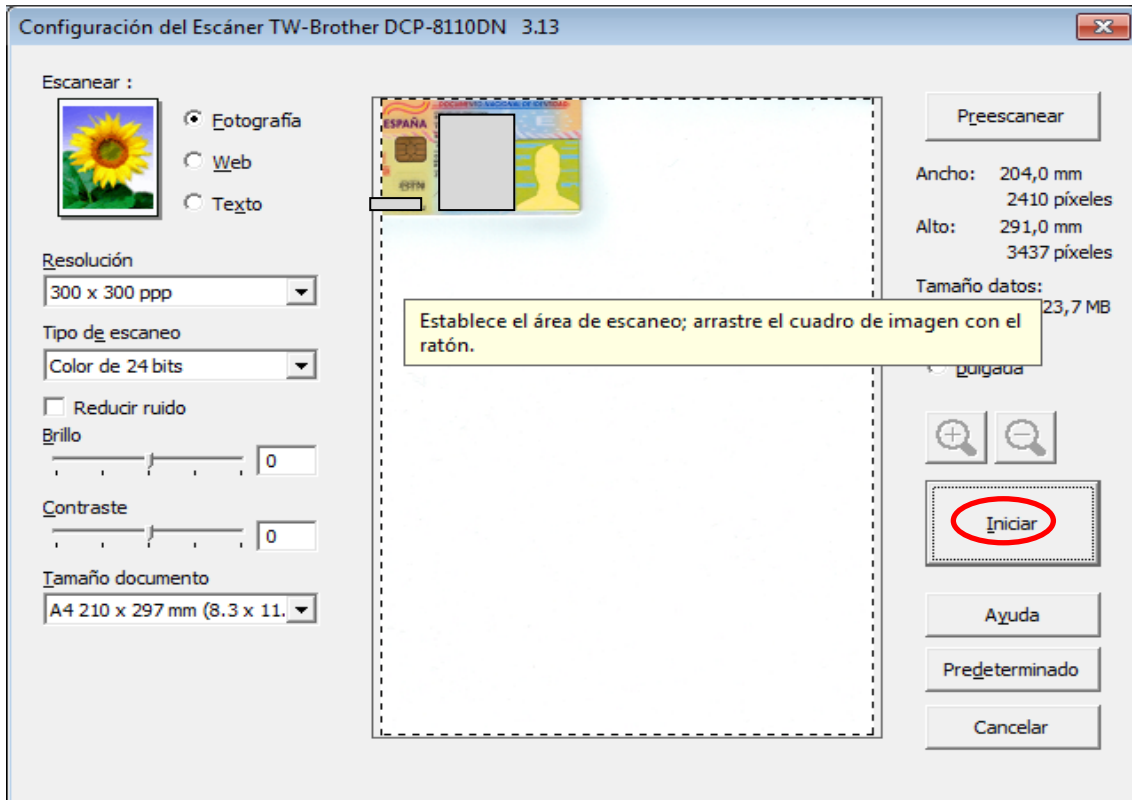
Configuración del Escáner TW-Brother DCP-8110DN 3.13

Escanear :

Fotografía

Web

Texto

Resolución

300 x 300 ppp

Tipo de escaneo

Color de 24 bits

Reducir ruido

Brillo

0

Contraste

0

Tamaño documento

A4 210 x 297 mm (8.3 x 11.

ESPAÑA DOCUMENTO NACIONAL DE IDENTIDAD

ESTN

Establece el área de escaneo; arrastre el cuadro de imagen con el ratón.

Preescanear

Ancho: 204,0 mm
2410 píxeles

Alto: 291,0 mm
3437 píxeles

Tamaño datos:
23,7 MB

Pulgada

Iniciar

Ayuda

Predeterminado

Cancelar